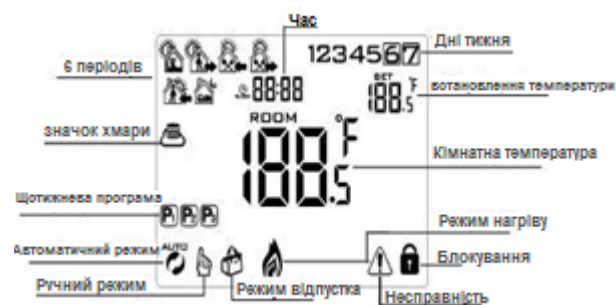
Час
Дні тижня
6 періодів
1234567
88:88
SET
188.5 °F
встановлення температури
значок хмари
ROOM
188.5 °F
Кімнатна температура
Щотижнева програма
P1 P2 P3
Режим нагріву
AUTO
Автоматичний режим
Блокування
Ручний режим
Режим відпустка
Несправність